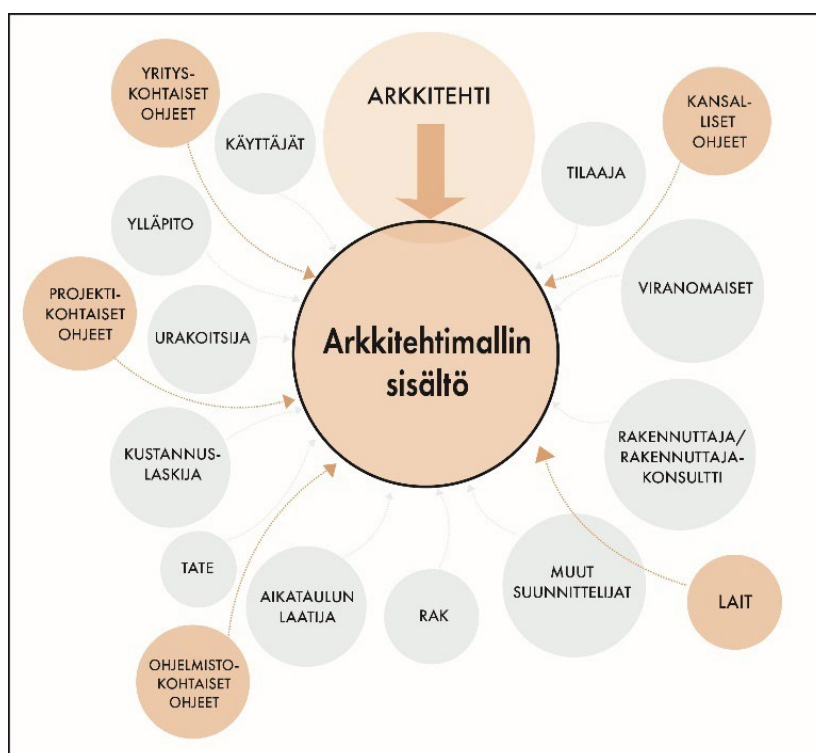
YRITYSKOHTAISET OHJEET

ARKKITEHTI

KANSALLISET OHJEET

KÄYTTÄJÄT

TILAAJA

YLLÄPITO

VIRANOMAISET

PROJEKTIKOHTAISET OHJEET

URAKOITSIJA

Arkkitehtimallin sisältö

KUSTANNUSLASKIJA

RAKENNUTTAJA/ RAKENNUTTAJAKONSULTTI

TATE

AIKATAULUN LAATIJA

RAK

MUUT SUUNNITTELIJAT

LAIT

OHJELMISTOKOHTAISET OHJEET